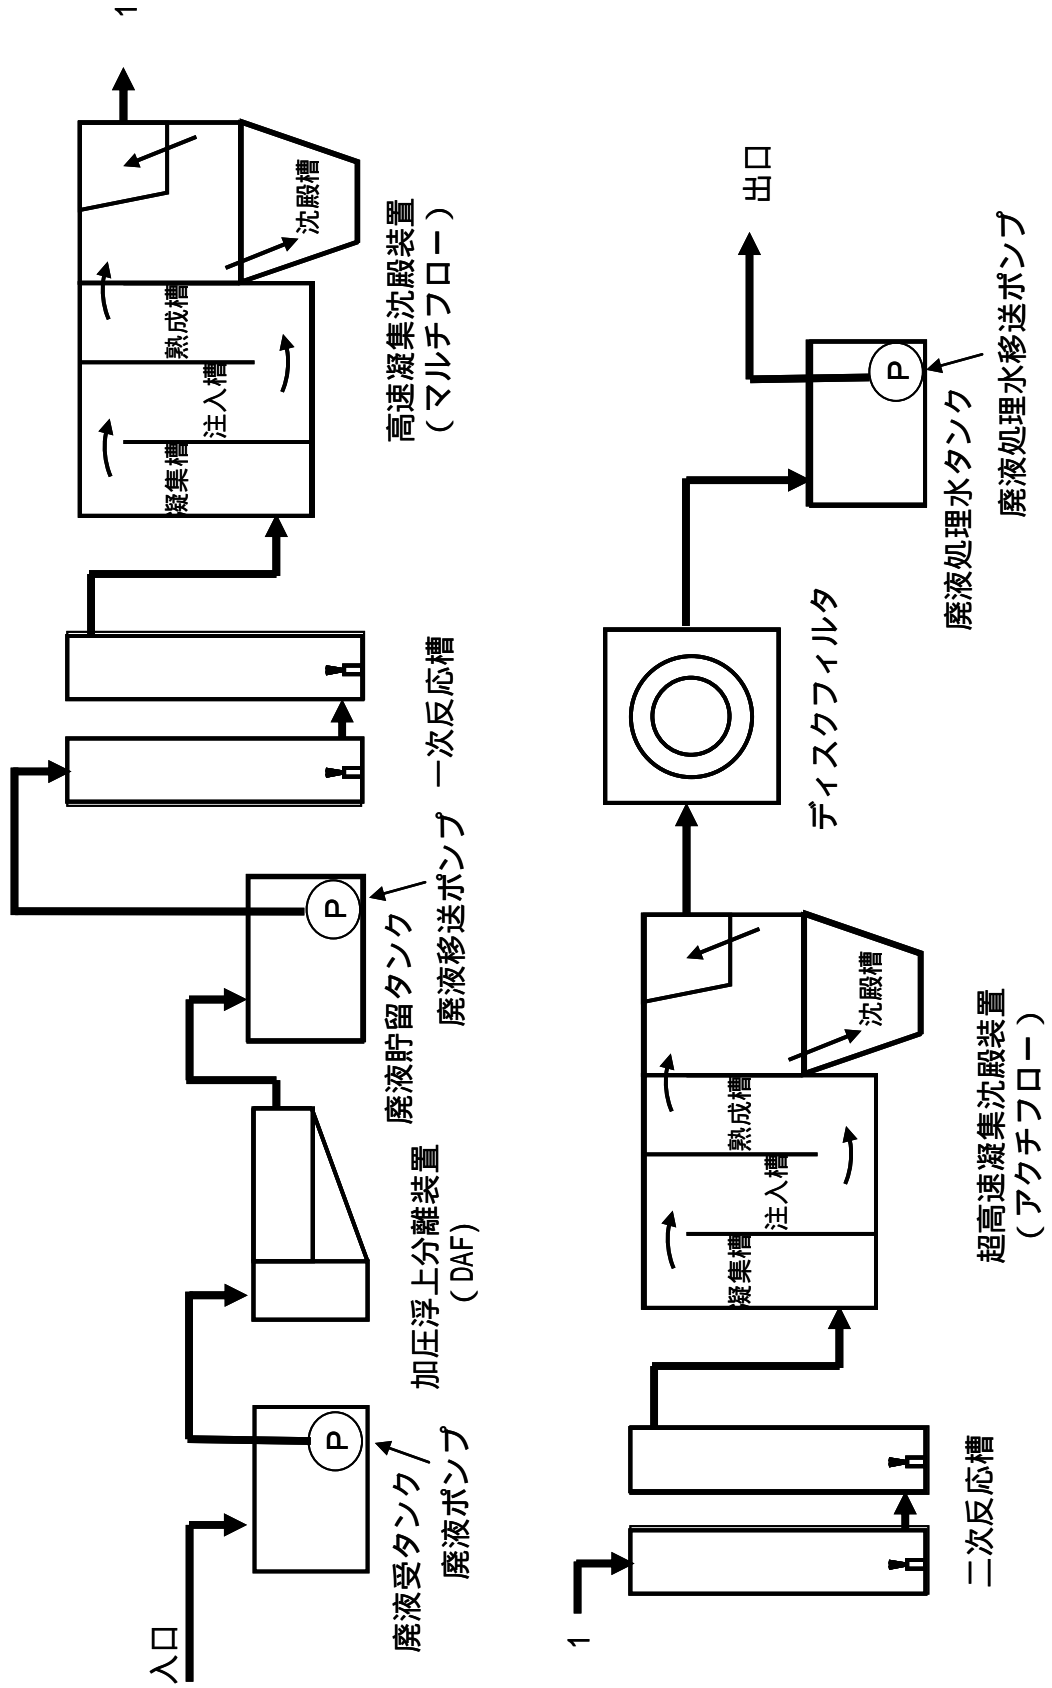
入口

廃液受タンク
廃液ポンプ

P

加圧浮上分離装置
（DAF）

廃液貯留タンク
廃液移送ポンプ

P

一次反応槽

凝集槽
注入槽
熟成槽
沈殿槽

高速凝集沈殿装置
（マルチフロー）

1

1

二次反応槽

凝集槽
注入槽
熟成槽
沈殿槽

超高速凝集沈殿装置
（アクチフロー）

ディスクフィルタ

廃液処理水タンク
廃液処理水移送ポンプ

P

出口